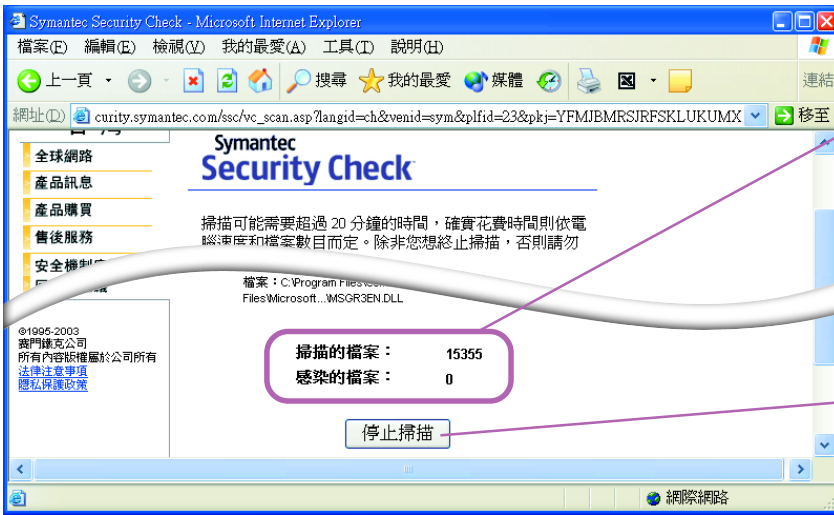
Symantec Security Check - Microsoft Internet Explorer

檔案(F) 編輯(E) 檢視(V) 我的最愛(A) 工具(T) 說明(H)

上一頁 搜尋 我的最愛 媒體 連結

網址(D) curity.symantec.com/ssc/vc_scan.asp?langid=ch&venid=sym&plfid=23&pkj=YFMJBMRSJRFSKLUKUMX 移至

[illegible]

全球網路

產品訊息

產品購買

售後服務

安全機制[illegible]

Symantec
Security Check

掃描可能需要超過 20 分鐘的時間，確實花費時間則依電腦速度和檔案數目而定。除非您想終止掃描，否則請勿

檔案：C:\Program Files\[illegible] Files\Microsoft...\MSGR3EN.DLL

©1995-2003
賽門鐵克公司
所有內容版權屬於公司所有
法律注意事項
隱私保護政策

掃描的檔案： 15355
感染的檔案： 0

停止掃描

網際網路